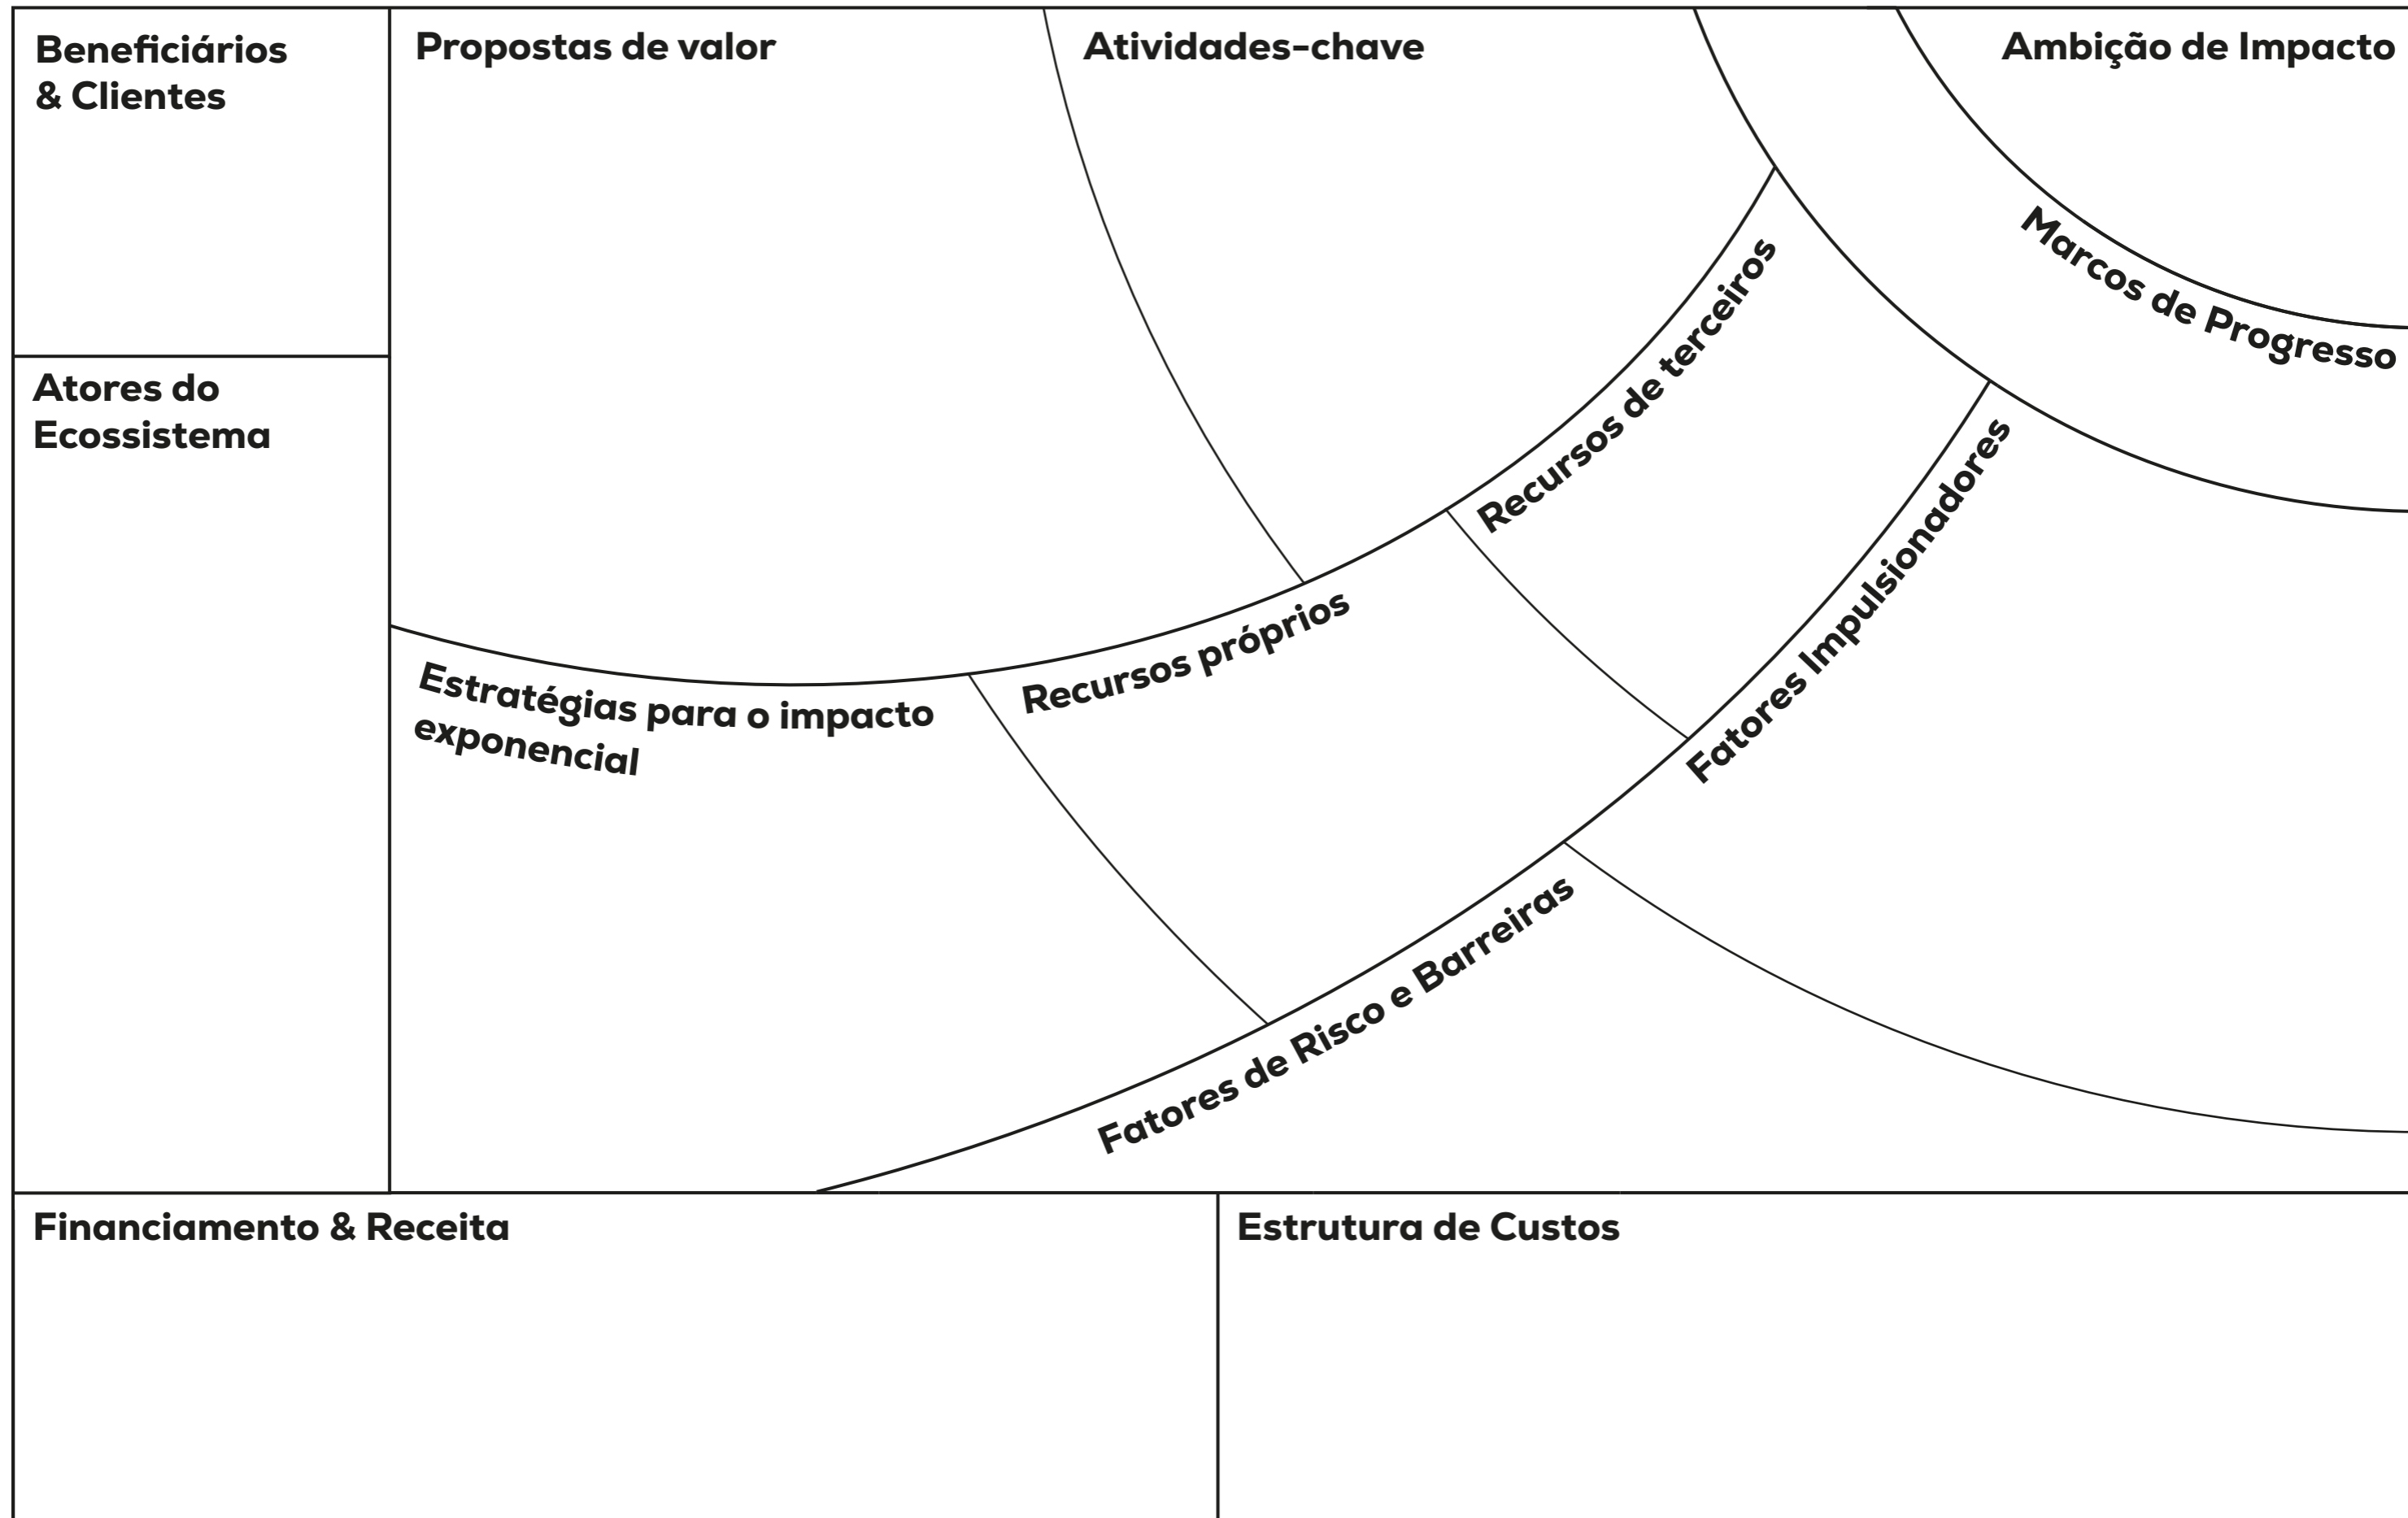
Beneficiários & Clientes

Propostas de valor

Atividades-chave

Ambição de Impacto

Marcos de Progresso

Recursos de terceiros

Atores do Ecossistema

Fatores Impulsionadores

Recursos próprios

Estratégias para o impacto exponencial

Fatores de Risco e Barreiras

Financiamento & Receita

Estrutura de Custos